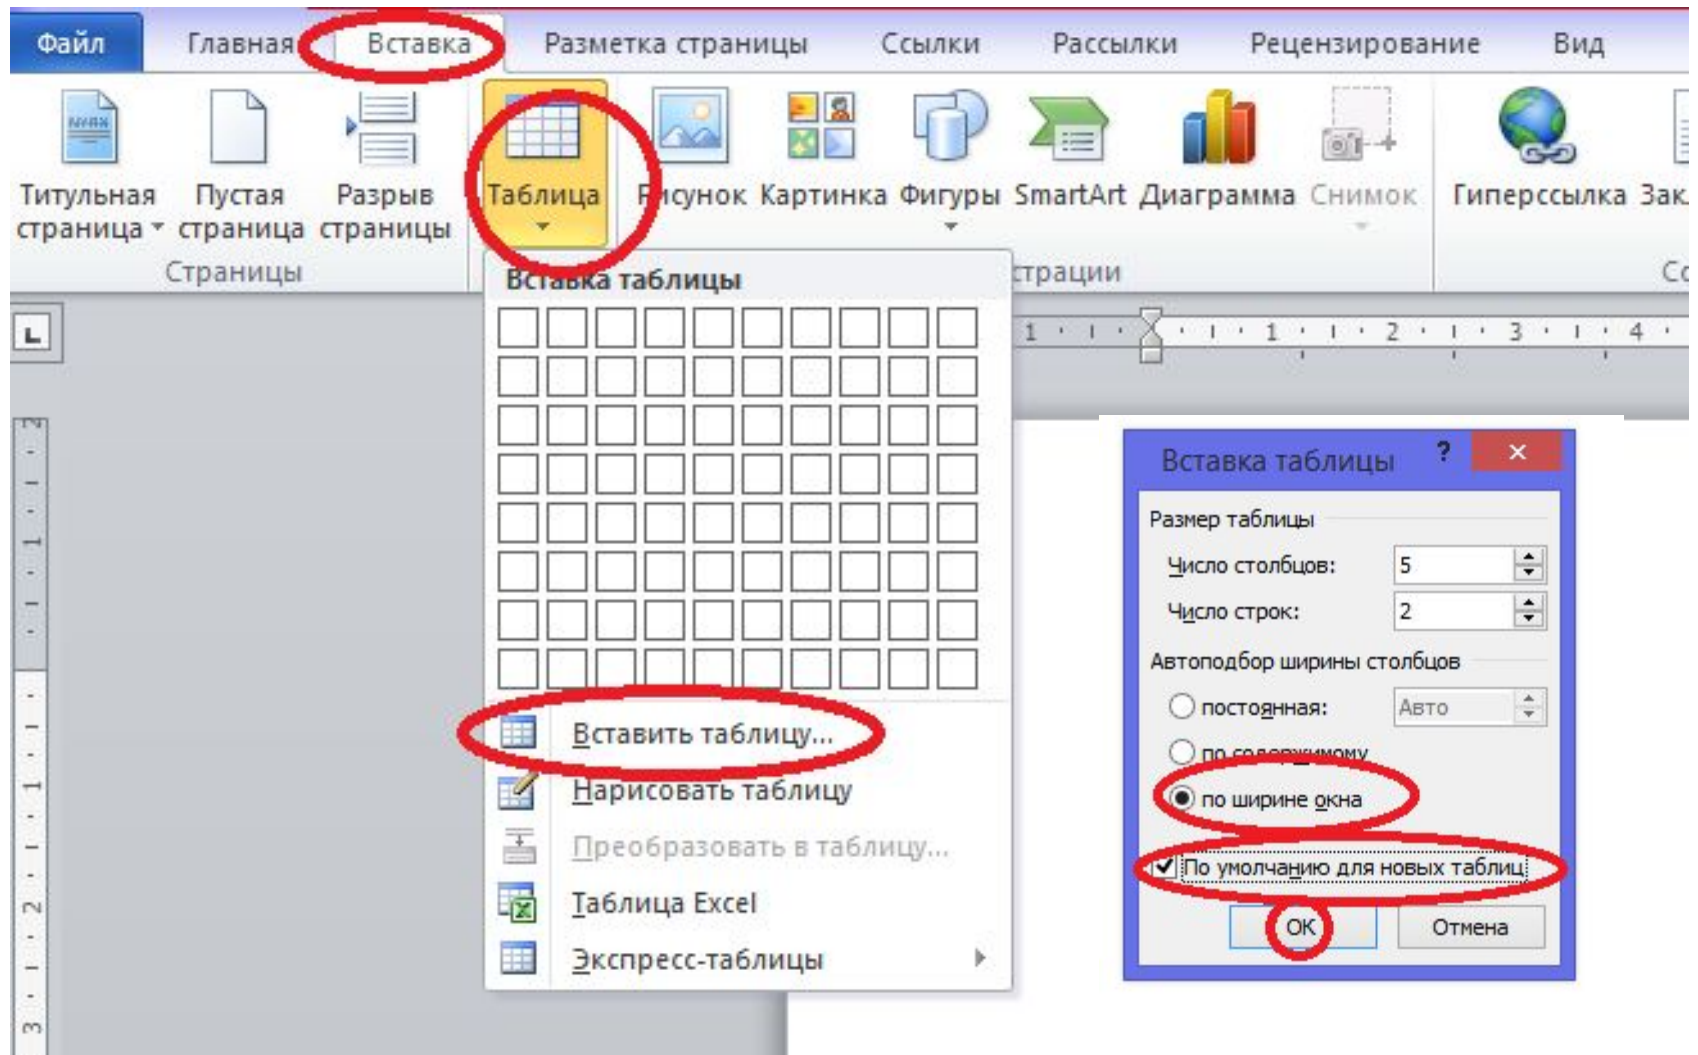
Файл Главная Вставка Разметка страницы Ссылки Рассылки Рецензирование Вид

Титульная страница Пустая страница Разрыв страницы Таблица Рисунок Картинка Фигуры SmartArt Диаграмма Снимок Гиперссылка Зак

Страницы страции Со

Вставка таблицы

Вставить таблицу...
Нарисовать таблицу
Преобразовать в таблицу...
Таблица Excel
Экспресс-таблицы

Вставка таблицы ? ×

Размер таблицы
Число столбцов: 5
Число строк: 2
Автоподбор ширины столбцов
постоянная: Авто
по содержимому
по ширине окна
По умолчанию для новых таблиц
ОК Отмена